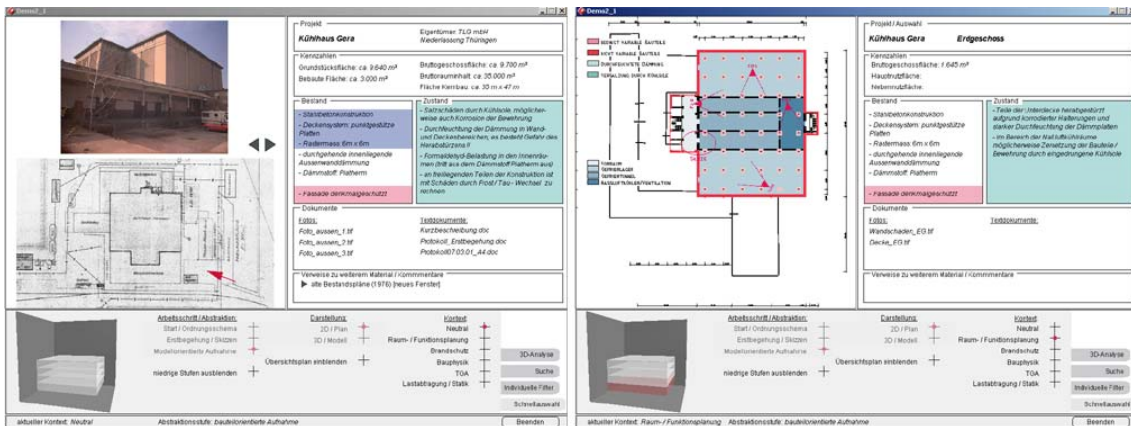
Demo2_1

Projekt
Kühlhaus Gera
Eigentümer: TLG mbH Niederlassung Thüringen

Kennzahlen
Grundstücksfläche: ca. 9.840 m²
Bebaute Fläche: ca. 3.000 m²
Bruttogeschossfläche: ca. 9.700 m²
Bruttorauminhalt: ca. 35.000 m³
Fläche Kernbau: ca. 35 m x 47 m

Bestand
- Stahlbetonkonstruktion
- Deckensystem: punktgestützte Platten
- Rastermass 6m x 6m
- durchgehende innenliegende Aussenwanddämmung
- Dämmstoff: Platherm
- Fassade denkmalgeschützt

Zustand
- Salzschäden durch Kühlsole, möglicherweise auch Korrosion der Bewehrung
- Durchfeuchtung der Dämmung in Wand- und Deckenbereichen, es besteht Gefahr des Herabstürzens !!
- Formaldehyd-Belastung in den Innenräumen (tritt aus dem Dämmstoff Platherm aus)
- an freiliegenden Teilen der Konstruktion ist mit Schäden durch Frost / Tau - Wechsel zu rechnen

Dokumente
Fotos:
Foto_aussen_1.tif
Foto_aussen_2.tif
Foto_aussen_3.tif
Textdokumente:
Kurzbeschreibung.doc
Protokoll_Erstbegehung.doc
Protokoll07.03.01_A4.doc

Verweise zu weiterem Material / Kommentare
alte Bestandspläne (1976) [neues Fenster]

Arbeitsschritt / Abstraktion:
Start / Ordnungsschema
Erstbegehung / Skizzen
Modellorientierte Aufnahme
niedrige Stufen ausblenden
Darstellung:
2D / Plan
3D / Modell
Übersichtsplan einblenden
Kontext:
Neutral
Raum- / Funktionsplanung
Brandschutz
Bauphysik
TGA
Lastabtragung / Statik
3D-Analyse
Suche
Individuelle Filter
Schnellauswahl

aktueller Kontext: Neutral
Abstraktionsstufe: bauteilorientierte Aufnahme
Beenden

Demo2_1

Projekt / Auswahl
Kühlhaus Gera
Erdgeschoss

Kennzahlen
Bruttogeschossfläche: 1.645 m²
Hauptnutzfläche:
Nebennutzfläche:

Bestand
- Stahlbetonkonstruktion
- Deckensystem: punktgestützte Platten
- Rastermass 6m x 6m
- durchgehende innenliegende Aussenwanddämmung
- Dämmstoff: Platherm
- Fassade denkmalgeschützt

Zustand
- Teile der Interdecke herabgestürzt aufgrund korrodierter Halterungen und starker Durchfeuchtung der Dämmplatten
- im Bereich der Natluftkühlräume möglicherweise Zersetzung der Bauteile / Bewehrung durch eingedrungene Kühlsole

Dokumente
Fotos:
Wandschaden_EG.tif
Decke_EG.tif
Textdokumente:

Verweise zu weiterem Material / Kommentare

Arbeitsschritt / Abstraktion:
Start / Ordnungsschema
Erstbegehung / Skizzen
Modellorientierte Aufnahme
niedrige Stufen ausblenden
Darstellung:
2D / Plan
3D / Modell
Übersichtsplan einblenden
Kontext:
Neutral
Raum- / Funktionsplanung
Brandschutz
Bauphysik
TGA
Lastabtragung / Statik
3D-Analyse
Suche
Individuelle Filter
Schnellauswahl

aktueller Kontext: Raum- / Funktionsplanung
Abstraktionsstufe: bauteilorientierte Aufnahme
Beenden